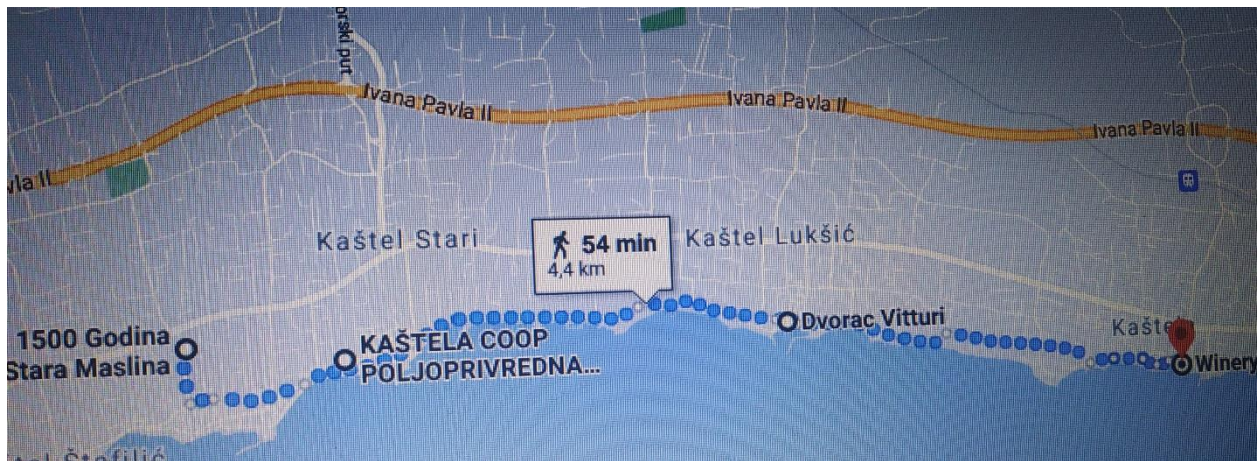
rski put

Ivana Pavla II

Ivana Pavla II

Ivana Pavla II

a II

Kaštel Stari

54 min
4,4 km

Kaštel Lukšić

1500 Godina Stara Maslina

KAŠTELA COOP POLJOPRIVREDNA...

Dvorac Vitturi

Kašte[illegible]

Winery

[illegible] Štafilić